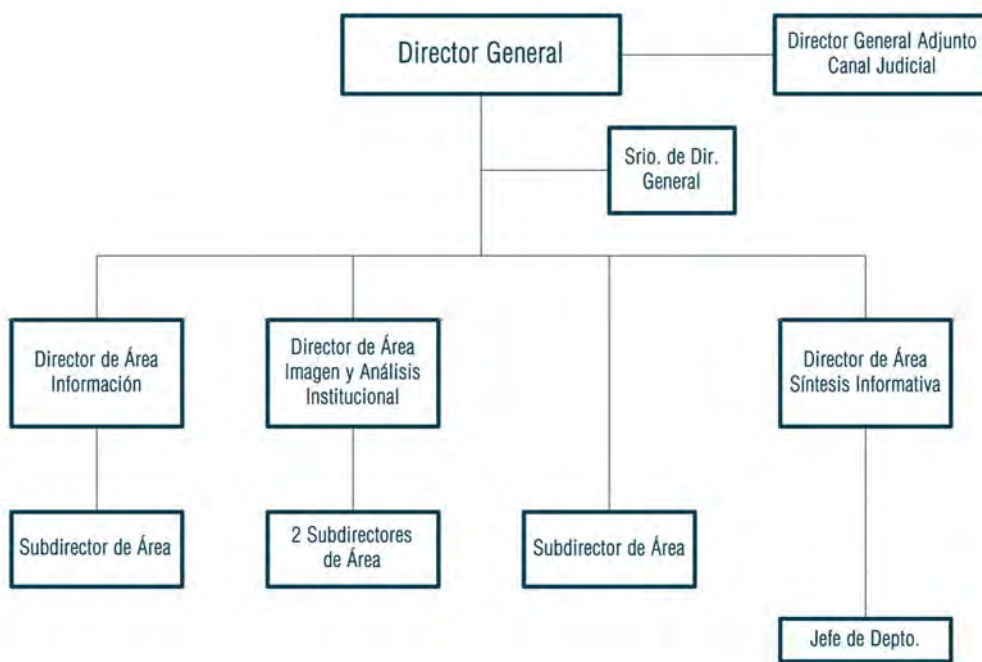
Director General

Director General Adjunto Canal Judicial

Srio. de Dir. General

Director de Área Información

Director de Área Imagen y Análisis Institucional

Director de Área Síntesis Informativa

Subdirector de Área

2 Subdirectores de Área

Subdirector de Área

Jefe de Depto.